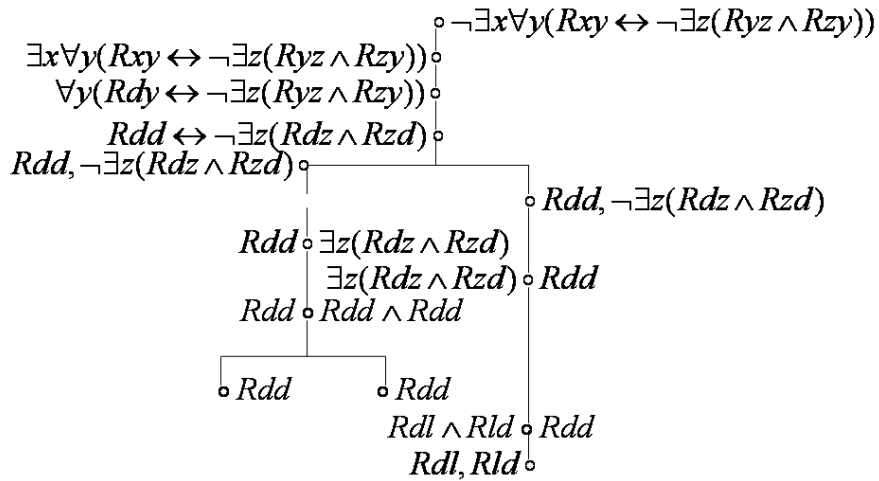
$\neg\exists x\forall y(Rxy \leftrightarrow \neg\exists z(Ryz \wedge Rzy))$

$\exists x\forall y(Rxy \leftrightarrow \neg\exists z(Ryz \wedge Rzy))$

$\forall y(Rdy \leftrightarrow \neg\exists z(Ryz \wedge Rzy))$

$Rdd \leftrightarrow \neg\exists z(Rdz \wedge Rzd)$

$Rdd, \neg\exists z(Rdz \wedge Rzd)$

$Rdd, \neg\exists z(Rdz \wedge Rzd)$

$Rdd$ $\exists z(Rdz \wedge Rzd)$

$\exists z(Rdz \wedge Rzd)$ $Rdd$

$Rdd$ $Rdd \wedge Rdd$

$Rdd$

$Rdd$

$Rdl \wedge Rld$ $Rdd$

$Rdl, Rld$